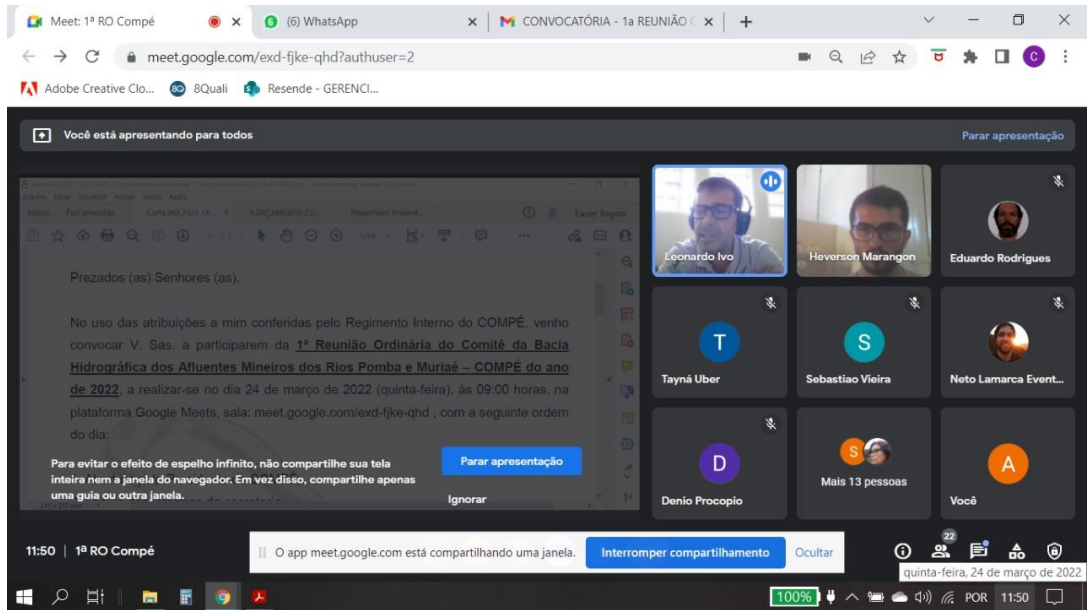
Meet: 1ª RO Compé
(6) WhatsApp
CONVOCATÓRIA - 1a REUNIÃO
meet.google.com/exd-fjke-qhd?authuser=2
Adobe Creative Clo...  8Quali  Resende - GERENCI...

Você está apresentando para todos
Parar apresentação

Início  Ferramentas  Carta 002/2022 (V...  ORÇAMENTO CLI...  PowerPoint Present...  Fazer logon

Prezados (as) Senhores (as),

No uso das atribuições a mim conferidas pelo Regimento Interno do COMPÉ, venho convocar V. Sas. a participarem da **1ª Reunião Ordinária do Comitê da Bacia Hidrográfica dos Afluentes Mineiros dos Rios Pomba e Muriaé – COMPÉ do ano de 2022**, a realizar-se no dia 24 de março de 2022 (quinta-feira), às 09:00 horas, na plataforma Google Meets, sala: meet.google.com/exd-fjke-qhd , com a seguinte ordem do dia:

Para evitar o efeito de espelho infinito, não compartilhe sua tela inteira nem a janela do navegador. Em vez disso, compartilhe apenas uma guia ou outra janela.
Parar apresentação
Ignorar

Leonardo Ivo
Heverson Marangon
Eduardo Rodrigues
T
Tayná Uber
S
Sebastiao Vieira
Neto Lamarca Event...
D
Denio Procopio
S
Mais 13 pessoas
A
Você

11:50 | 1ª RO Compé
O app meet.google.com está compartilhando uma janela.
Interromper compartilhamento
Ocultar
22
quinta-feira, 24 de março de 2022
100%
POR 11:50